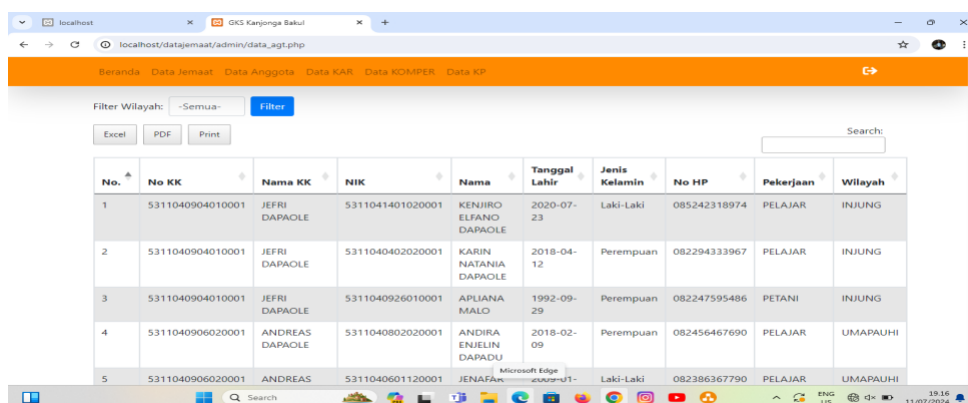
localhost
GKS Kanjonga Bakul
localhost/datajemaat/admin/data_agt.php

Beranda Data Jemaat Data Anggota Data KAR Data KOMPER Data KP

Filter Wilayah: -Semua- Filter

Excel PDF Print

Search:

| No. | No KK | Nama KK | NIK | Nama | Tanggal Lahir | Jenis Kelamin | No HP | Pekerjaan | Wilayah |
|---|---|---|---|---|---|---|---|---|---|
| 1 | 5311040904010001 | JEFRI DAPAOLE | 5311041401020001 | KENJIRO ELFANO DAPAOLE | 2020-07-23 | Laki-Laki | 085242318974 | PELAJAR | INJUNG |
| 2 | 5311040904010001 | JEFRI DAPAOLE | 5311040402020001 | KARIN NATANIA DAPAOLE | 2018-04-12 | Perempuan | 082294333967 | PELAJAR | INJUNG |
| 3 | 5311040904010001 | JEFRI DAPAOLE | 5311040926010001 | APLIANA MALO | 1992-09-29 | Perempuan | 082247595486 | PETANI | INJUNG |
| 4 | 5311040906020001 | ANDREAS DAPAOLE | 5311040802020001 | ANDIRA ENJELIN DAPADU | 2018-02-09 | Perempuan | 082456467690 | PELAJAR | UMAPAUHI |
| 5 | 5311040906020001 | ANDREAS | 5311040601120001 | JENAFAR | 2009-01- | Laki-Laki | 082386367790 | PELAJAR | UMAPAUHI |

Microsoft Edge

Search

ENG US
19.16
11/07/2024